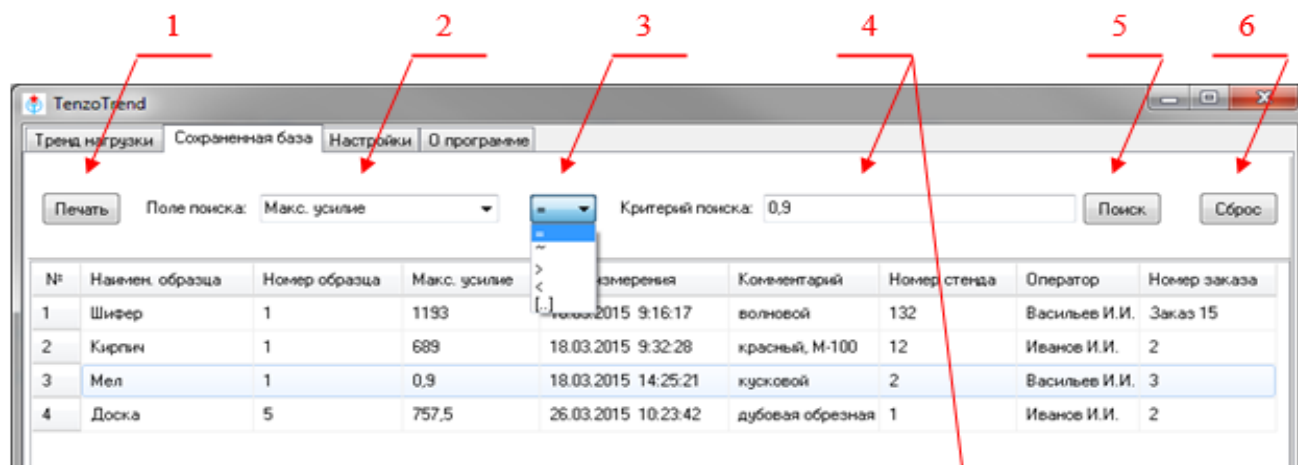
1 2 3 4 5 6

TenzoTrend

Тренд нагрузки | Сохраненная база | Настройки | О программе

Печать Поле поиска: Макс. усилие = Критерий поиска: 0,9 Поиск Сброс

=
~
>
<
[..]

| № | Наимен. образца | Номер образца | Макс. усилие | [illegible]измерения | Комментарий | Номер стенда | Оператор | Номер заказа |
|---|---|---|---|---|---|---|---|---|
| 1 | Шифер | 1 | 1193 | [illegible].2015 9:16:17 | волновой | 132 | Васильев И.И. | Заказ 15 |
| 2 | Кирпич | 1 | 689 | 18.03.2015 9:32:28 | красный, М-100 | 12 | Иванов И.И. | 2 |
| 3 | Мел | 1 | 0,9 | 18.03.2015 14:25:21 | кусковой | 2 | Васильев И.И. | 3 |
| 4 | Доска | 5 | 757,5 | 26.03.2015 10:23:42 | дубовая обрезная | 1 | Иванов И.И. | 2 |